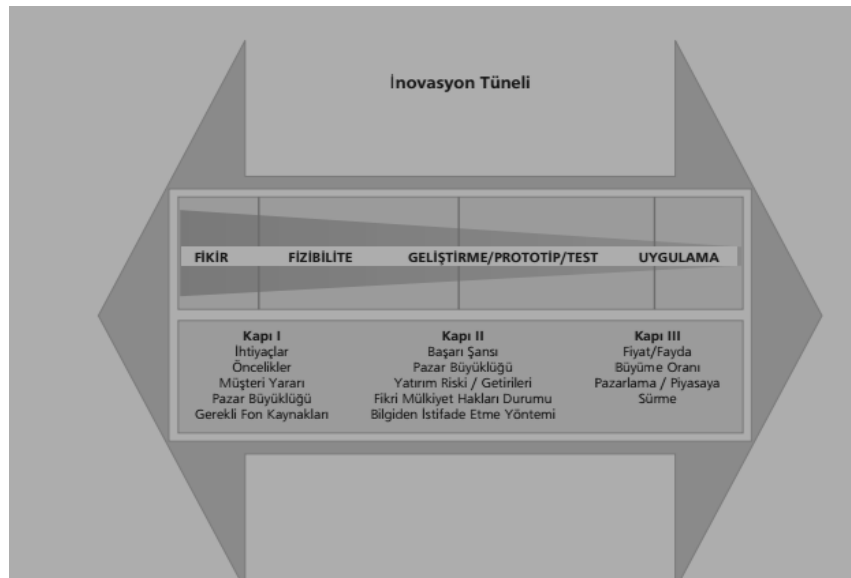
İnovasyon Tüneli

FİKİR FİZİBİLİTE GELİŞTİRME/PROTOTİP/TEST UYGULAMA

Kapı I
İhtiyaçlar
Öncelikler
Müşteri Yararı
Pazar Büyüklüğü
Gerekli Fon Kaynakları

Kapı II
Başarı Şansı
Pazar Büyüklüğü
Yatırım Riski / Getirileri
Fikri Mülkiyet Hakları Durumu
Bilgiden İstifade Etme Yöntemi

Kapı III
Fiyat/Fayda
Büyüme Oranı
Pazarlama / Piyasaya
Sürme